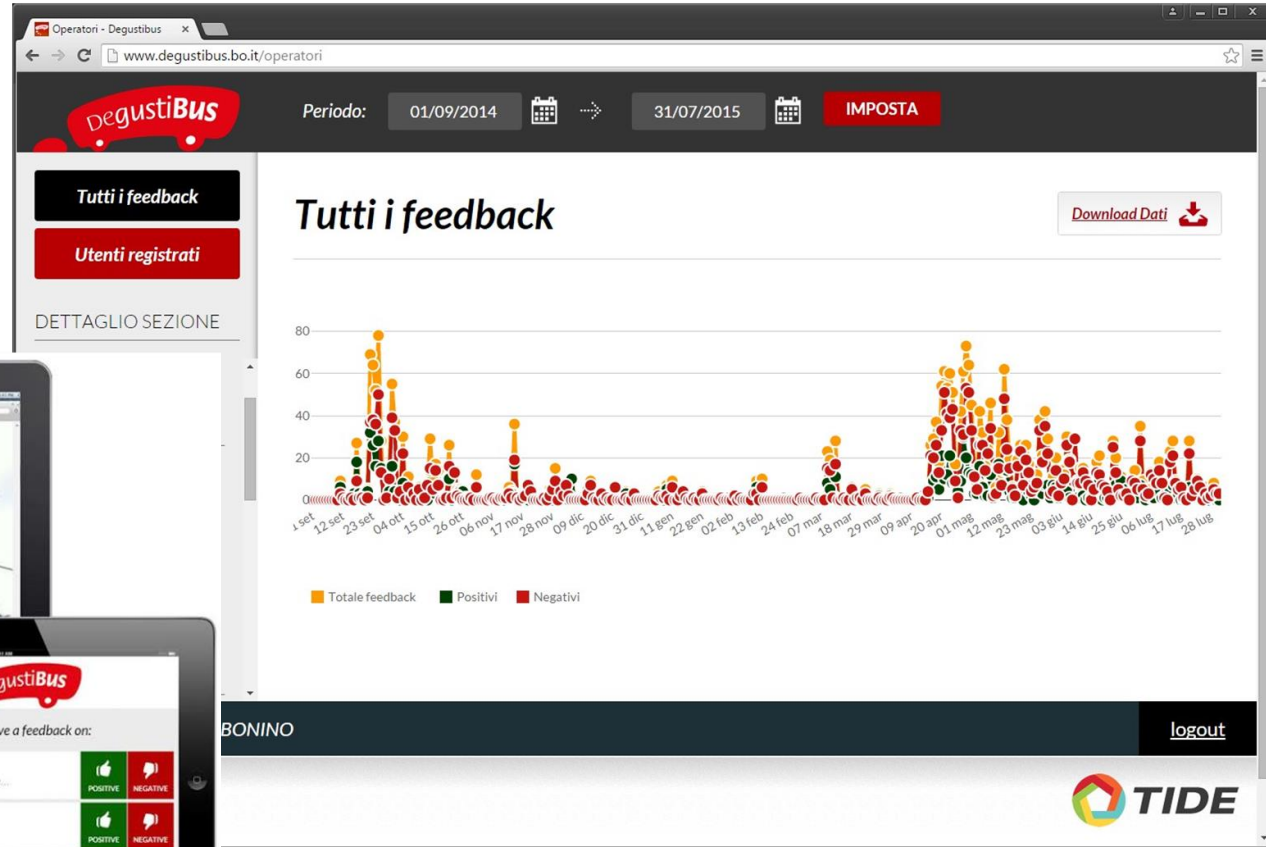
Operatori - Degustibus

www.degustibus.bo.it/operatori

DegustiBus

Periodo: 01/09/2014 31/07/2015 IMPOSTA

Tutti i feedback

Utenti registrati

DETTAGLIO SEZIONE

Tutti i feedback

Download Dati

80
60
40
20
0

1 set 12 set 23 set 04 ott 15 ott 26 ott 06 nov 17 nov 28 nov 09 dic 20 dic 31 dic 11 gen 22 gen 02 feb 13 feb 24 feb 07 mar 18 mar 29 mar 09 apr 20 apr 01 mag 12 mag 23 mag 03 giu 14 giu 25 giu 06 lug 17 lug 28 lug

Totale feedback Positivi Negativi

BONINO

logout

TIDE

gustiBus

ve a feedback on:

POSITIVE NEGATIVE

POSITIVE NEGATIVE